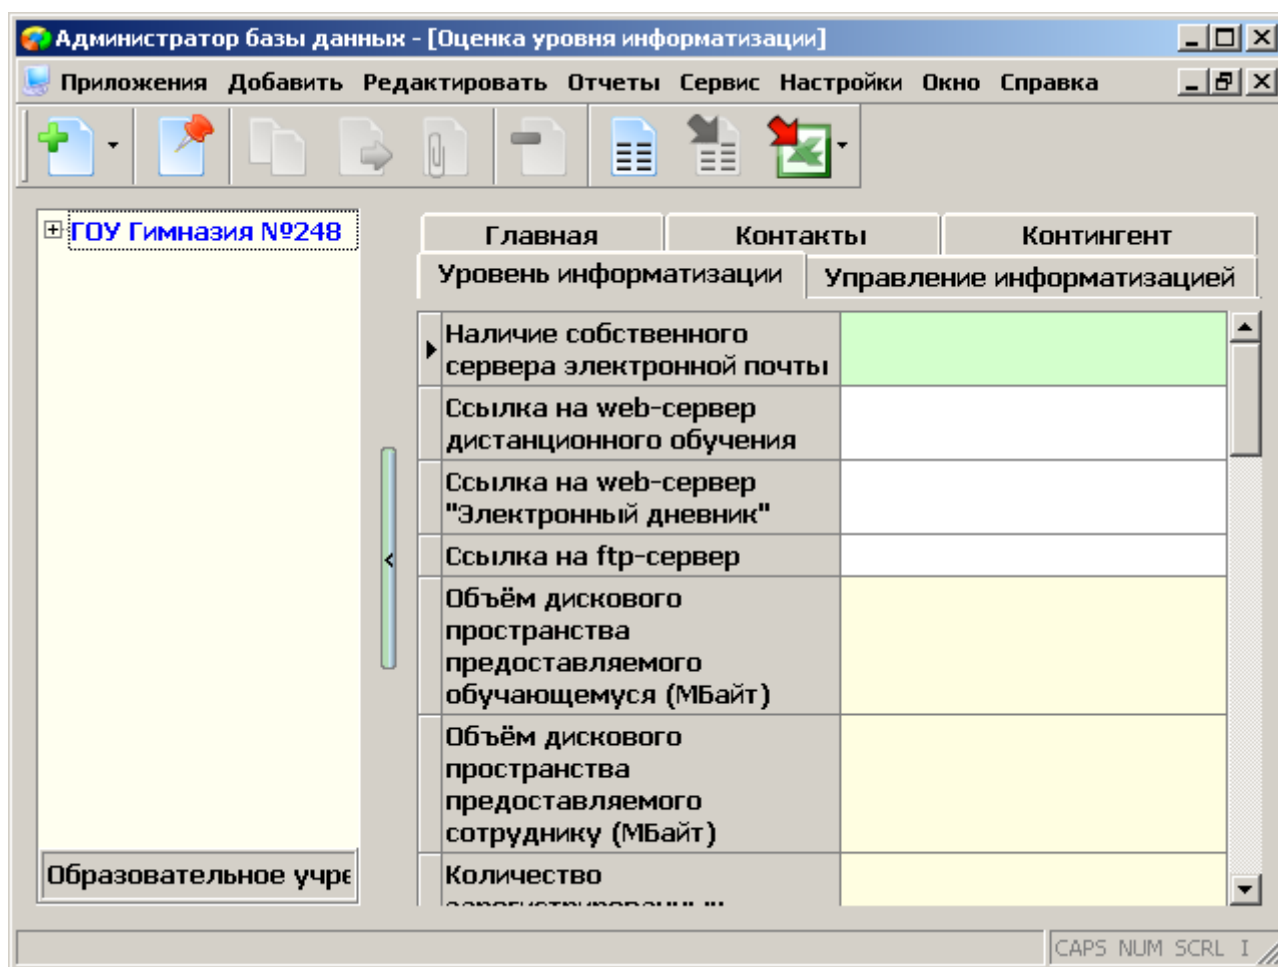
Администратор базы данных - [Оценка уровня информатизации]

Приложения Добавить Редактировать Отчеты Сервис Настройки Окно Справка

ГОУ Гимназия №248

Главная | Контакты | Контингент
Уровень информатизации | Управление информатизацией

| | |
|---|---|
| Наличие собственного сервера электронной почты | |
| Ссылка на web-сервер дистанционного обучения | |
| Ссылка на web-сервер "Электронный дневник" | |
| Ссылка на ftp-сервер | |
| Объём дискового пространства предоставляемого обучающемуся (МБайт) | |
| Объём дискового пространства предоставляемого сотруднику (МБайт) | |
| Количество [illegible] | |

Образовательное учре

CAPS NUM SCRL I